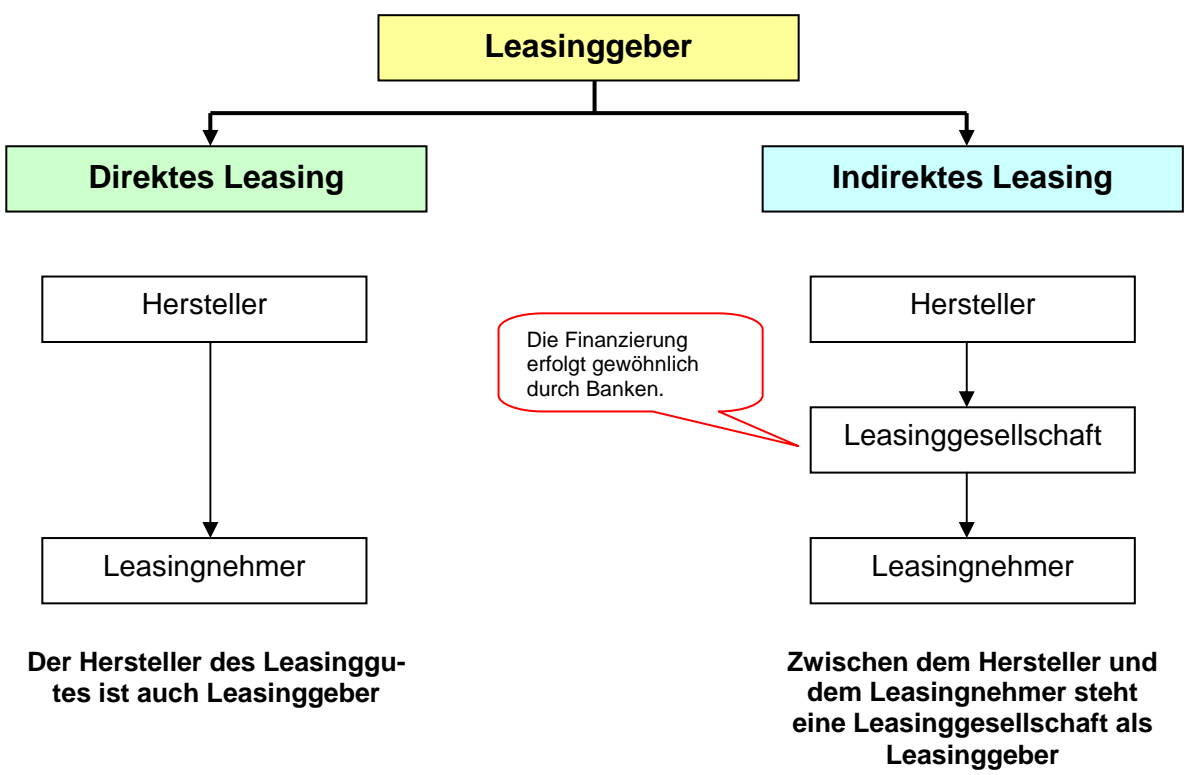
Leasinggeber

Direktes Leasing

Indirektes Leasing

Hersteller

Leasingnehmer

Der Hersteller des Leasinggutes ist auch Leasinggeber

Die Finanzierung erfolgt gewöhnlich durch Banken.

Hersteller

Leasinggesellschaft

Leasingnehmer

Zwischen dem Hersteller und dem Leasingnehmer steht eine Leasinggesellschaft als Leasinggeber